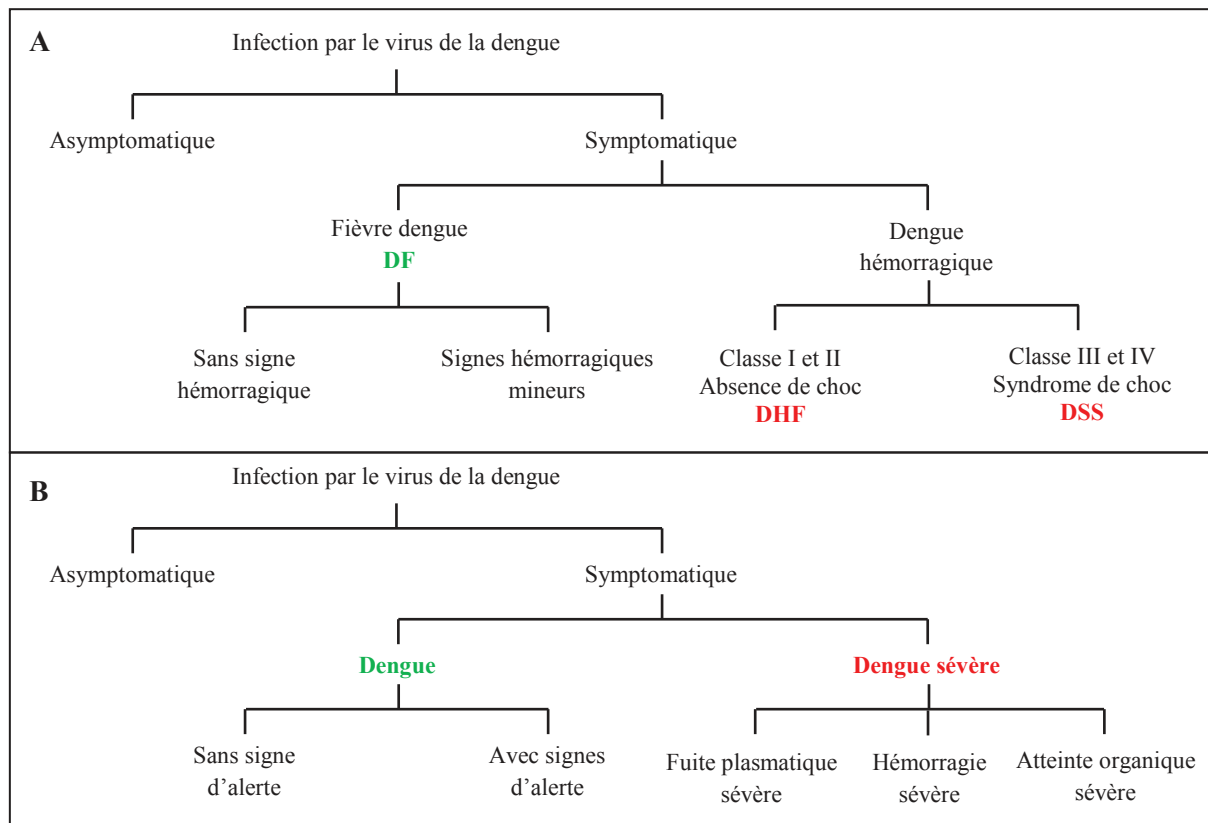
A

Infection par le virus de la dengue

Asymptomatique

Symptomatique

Fièvre dengue
DF

Dengue hémorragique

Sans signe hémorragique

Signes hémorragiques mineurs

Classe I et II
Absence de choc
DHF

Classe III et IV
Syndrome de choc
DSS

B

Infection par le virus de la dengue

Asymptomatique

Symptomatique

Dengue

Dengue sévère

Sans signe d'alerte

Avec signes d'alerte

Fuite plasmatique sévère

Hémorragie sévère

Atteinte organique sévère